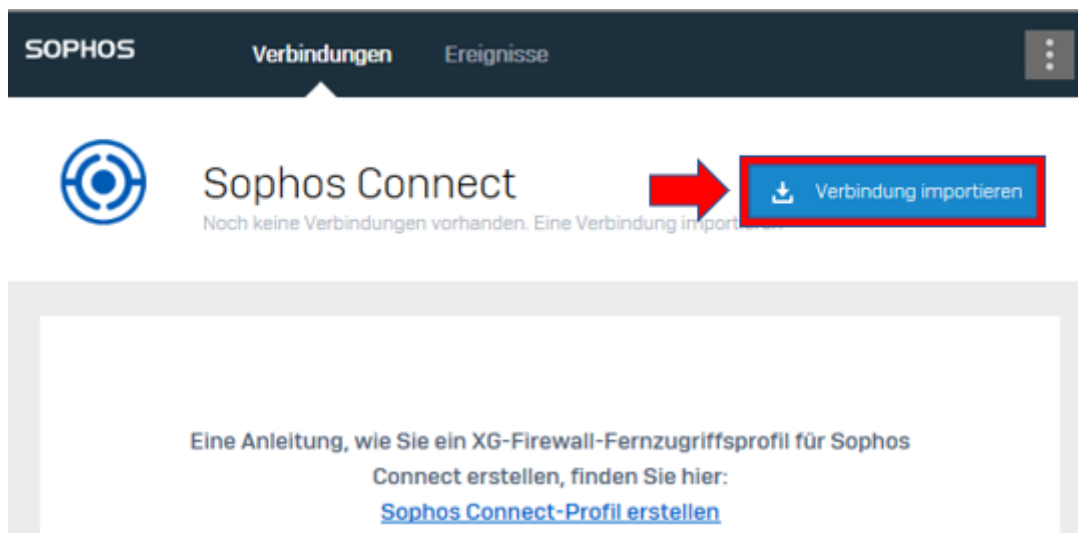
SOPHOS

Verbindungen

Ereignisse

Sophos Connect

Noch keine Verbindungen vorhanden. Eine Verbindung impor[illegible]

Verbindung importieren

Eine Anleitung, wie Sie ein XG-Firewall-Fernzugriffsprofil für Sophos Connect erstellen, finden Sie hier:

Sophos Connect-Profil erstellen